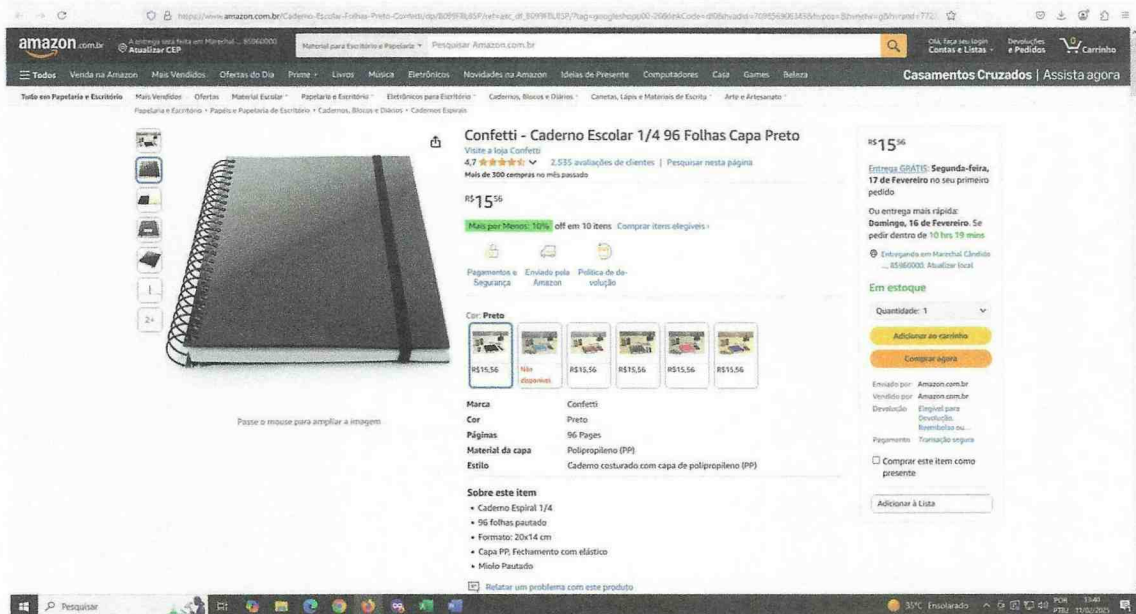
https://www.amazon.com.br/Caderno-Escolar-Folhas-Preto-Confetti/dp/B099T8L65P/ref=asc_df_B099T8L65P/?tag=googleshopp00-20&linkCode=df0&hvadid=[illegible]

amazon.com.br A entrega será feita em Marechal ... 85060000 Atualizar CEP Material para Escritório e Papelaria Pesquisar Amazon.com.br Olá, faça seu login Contas e Listas Devoluções e Pedidos 0 Carrinho

Todos Venda na Amazon Mais Vendidos Ofertas do Dia Prime Livros Música Eletrônicos Novidades na Amazon Ideias de Presente Computadores Casa Games Beleza Casamentos Cruzados | Assista agora

Tudo em Papelaria e Escritório Mais Vendidos Ofertas Material Escolar Papelaria e Escritório Eletrônicos para Escritório Cadernos, Blocos e Diários Canetas, Lápis e Materiais de Escrita Arte e Artesanato

Papelaria e Escritório › Papéis e Papelaria de Escritório › Cadernos, Blocos e Diários › Cadernos Espirais

2+

Passe o mouse para ampliar a imagem

Confetti - Caderno Escolar 1/4 96 Folhas Capa Preto
Visite a loja Confetti
4,7 2.535 avaliações de clientes | Pesquisar nesta página
Mais de 300 compras no mês passado

R$15,56

Mais por Menos: 10% off em 10 itens Comprar itens elegíveis

Pagamentos e Segurança Enviado pela Amazon Política de devolução

Cor: Preto

R$15,56 Não disponível R$15,56 R$15,56 R$15,56 R$15,56

| Marca | Confetti |
|---|---|
| Cor | Preto |
| Páginas | 96 Pages |
| Material da capa | Polipropileno (PP) |
| Estilo | Caderno costurado com capa de polipropileno (PP) |

Sobre este item
• Caderno Espiral 1/4
• 96 folhas pautado
• Formato: 20x14 cm
• Capa PP, Fechamento com elástico
• Miolo Pautado

Relatar um problema com este produto

R$15,56

Entrega GRÁTIS: Segunda-feira, 17 de Fevereiro no seu primeiro pedido

Ou entrega mais rápida: Domingo, 16 de Fevereiro. Se pedir dentro de 10 hrs 19 mins

Entregando em Marechal Cândido ... 85960000 Atualizar local

Em estoque

Quantidade: 1

Adicionar ao carrinho

Comprar agora

Enviado por Amazon.com.br
Vendido por Amazon.com.br
Devolução Elegível para Devolução, Reembolso ou...
Pagamento Transação segura

Comprar este item como presente

Adicionar à Lista

Pesquisar 35°C Ensolarado POR PTB2 13:41 11/02/2025